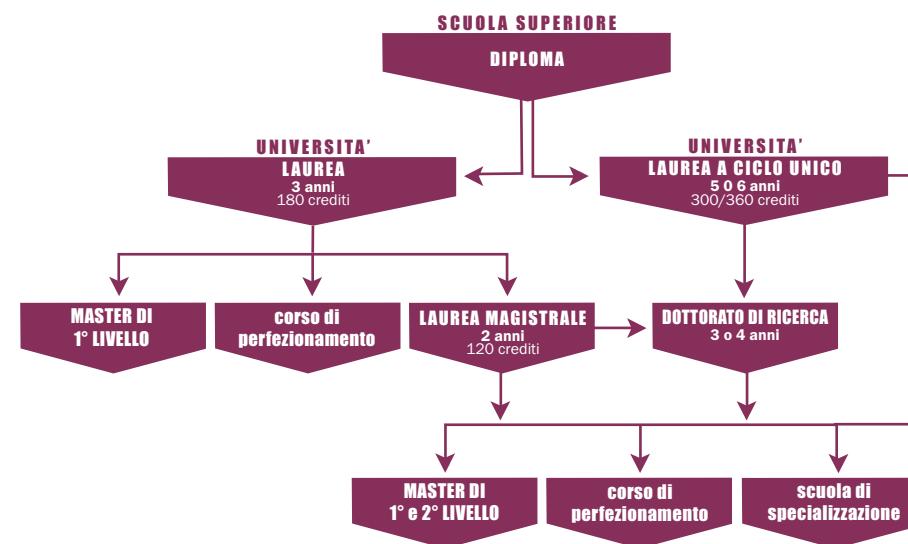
SCUOLA SUPERIORE

DIPLOMA

UNIVERSITA'

LAUREA
3 anni
180 crediti

UNIVERSITA'

LAUREA A CICLO UNICO
5 O 6 anni
300/360 crediti

MASTER DI
1° LIVELLO

corso di
perfezionamento

LAUREA MAGISTRALE
2 anni
120 crediti

DOTTORATO DI RICERCA
3 o 4 anni

MASTER DI
1° e 2° LIVELLO

corso di
perfezionamento

scuola di
specializzazione